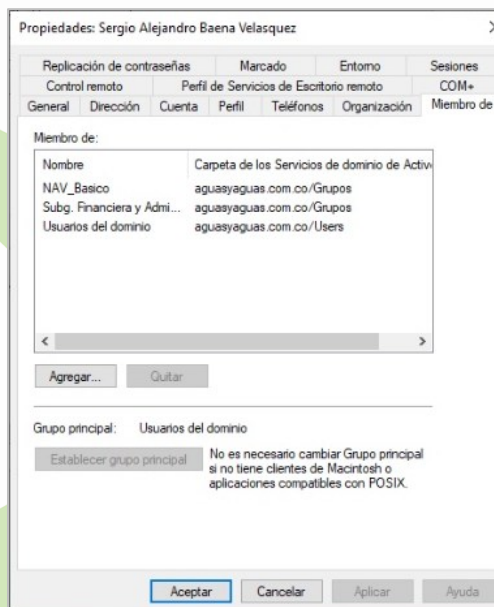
Propiedades: Sergio Alejandro Baena Velasquez

Replicación de contraseñas | Marcado | Entorno | Sesiones
Control remoto | Perfil de Servicios de Escritorio remoto | COM+
General | Dirección | Cuenta | Perfil | Teléfonos | Organización | Miembro de

Miembro de:

| Nombre | Carpeta de los Servicios de dominio de Activ |
|---|---|
| NAV_Basico | aguasyaguas.com.co/Grupos |
| Subg. Financiera y Admi... | aguasyaguas.com.co/Grupos |
| Usuarios del dominio | aguasyaguas.com.co/Users |

Agregar... Quitar

Grupo principal: Usuarios del dominio

Establecer grupo principal

No es necesario cambiar Grupo principal si no tiene clientes de Macintosh o aplicaciones compatibles con POSIX.

Aceptar Cancelar Aplicar Ayuda